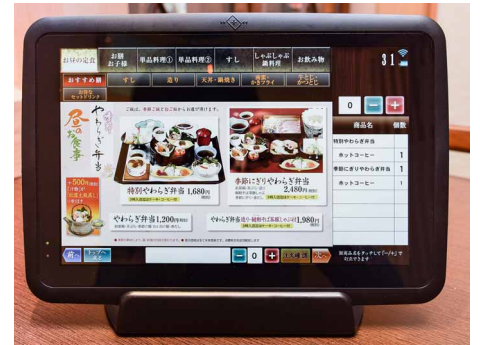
お昼の定食
お子様
単品料理①
単品料理②
すし
しゃぶしゃぶ
お飲み物
31
おすすめ麺
すし
造り
天丼・麺焼き
セットドリンク
やわらぎ弁当
昼のお食事
ご飯は、季節ご飯とご飯からお選び頂けます。
特別やわらぎ弁当 1,680円
季節にぎりやわらぎ弁当 2,480円
やわらぎ弁当 1,200円
やわらぎ弁当・麺類セット 1,980円
0
−
+
商品名
個数
特別やわらぎ弁当
1
ホットコーヒー
1
季節にぎりやわらぎ弁当
1
ホットコーヒー
1
0
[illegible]